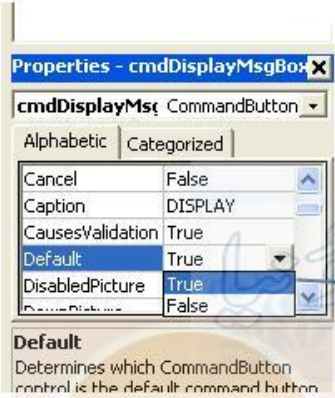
Properties - cmdDisplayMsgBox

cmdDisplayMsg CommandButton

Alphabetic | Categorized

| | |
|---|---|
| Cancel | False |
| Caption | DISPLAY |
| CausesValidation | True |
| Default | True |
| DisabledPicture | True |
| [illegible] | False |

Default
Determines which CommandButton control is the default command button